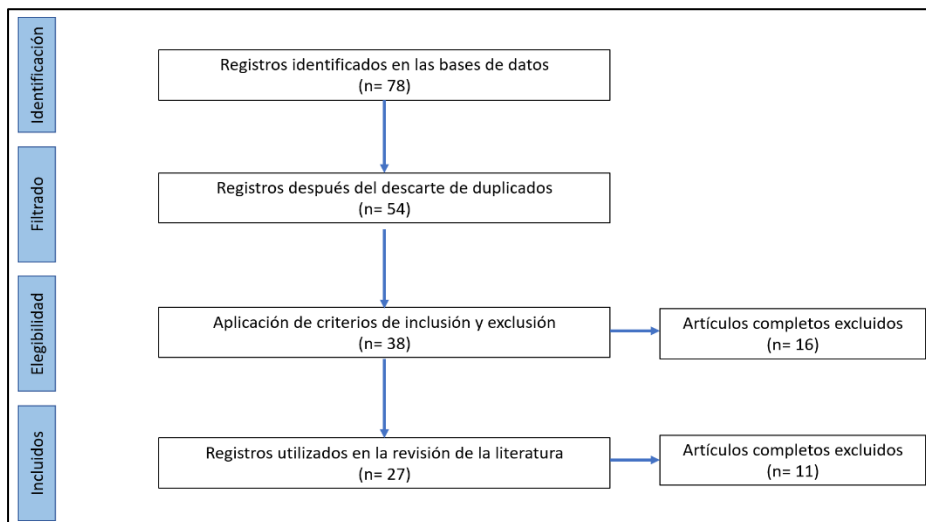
Identificación

Registros identificados en las bases de datos
(n= 78)

Filtrado

Registros después del descarte de duplicados
(n= 54)

Elegibilidad

Aplicación de criterios de inclusión y exclusión
(n= 38)

Artículos completos excluidos
(n= 16)

Incluidos

Registros utilizados en la revisión de la literatura
(n= 27)

Artículos completos excluidos
(n= 11)